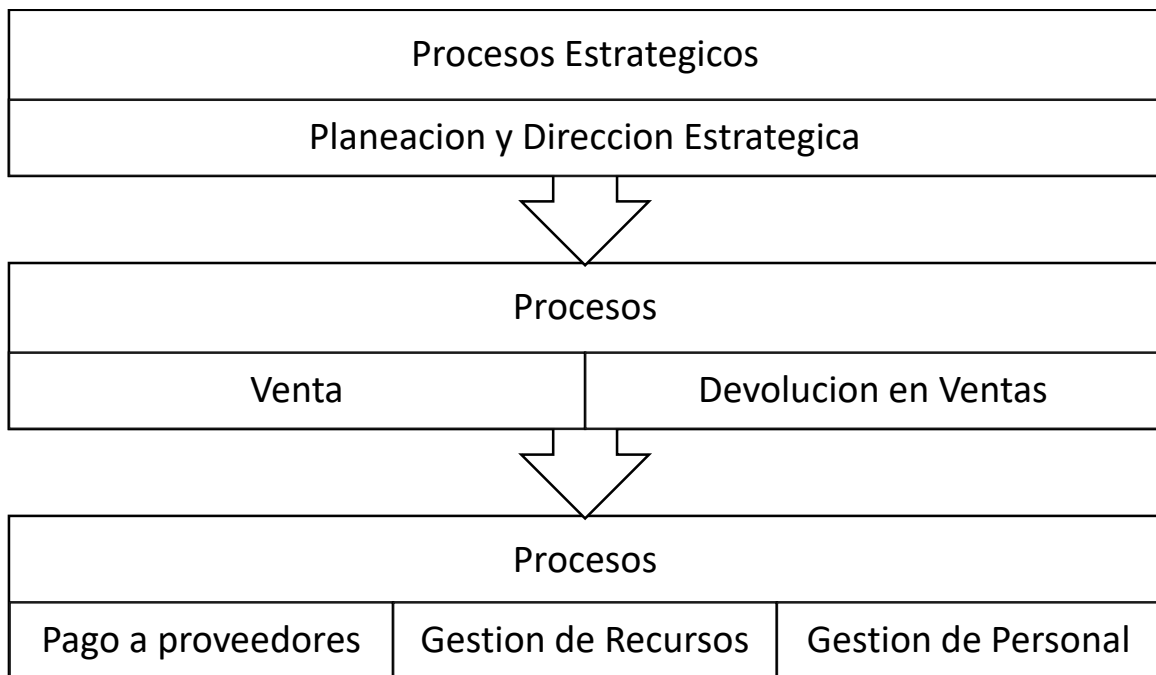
Procesos Estrategicos

Planeacion y Direccion Estrategica

Procesos

| Venta | Devolucion en Ventas |
|---|---|

Procesos

| Pago a proveedores | Gestion de Recursos | Gestion de Personal |
|---|---|---|